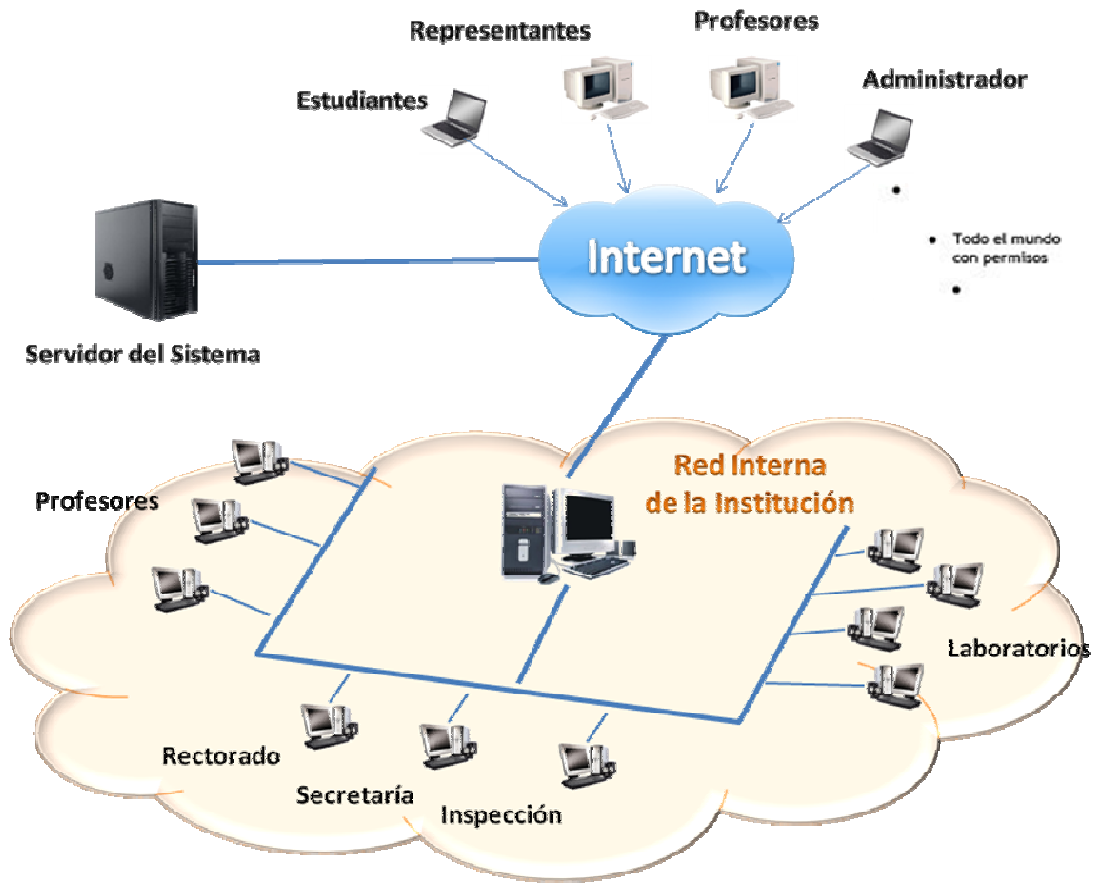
Representantes

Profesores

Estudiantes

Administrador

Internet

Todo el mundo con permisos

Servidor del Sistema

Red Interna de la Institución

Profesores

Laboratorios

Rectorado

Secretaría

Inspección